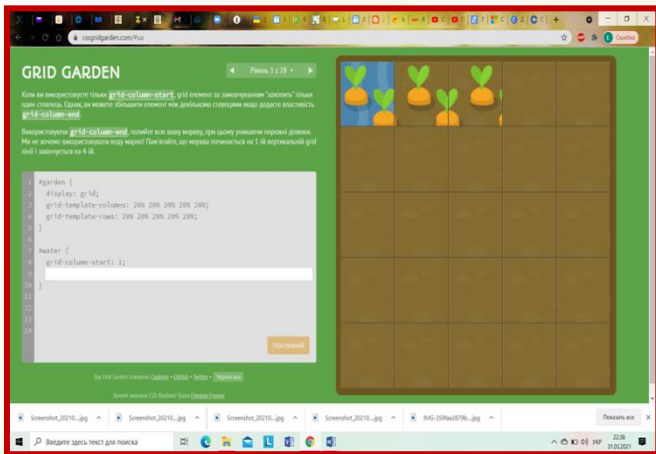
cssgridgarden.com/#uk

Помилка

GRID GARDEN

Рівень 3 з 28

Коли ви використовуєте тільки grid-column-start, grid елемент за замовчуванням "захопить" тільки одну стовпець. Однак, ви можете збільшити елемент між декількома стовпцями якщо додасте властивість grid-column-end.

Використовуючи grid-column-end, полийте всю вашу моркву, при цьому уникаючи порожні ділянок. Ми не хочемо використовувати воду марно! Пам'ятайте, що морква починається на 1-ій вертикальній grid лінії і закінчується на 4-ій.

1 #garden {
2 display: grid;
3 grid-template-columns: 20% 20% 20% 20% 20%;
4 grid-template-rows: 20% 20% 20% 20% 20%;
5 }
6
7 #water {
8 grid-column-start: 1;
9
10 }
11
12
13
14

Наступний

Grid Garden створено Codepip • GitHub • Twitter • Українська

Screenshot_20210....jpg
Screenshot_20210....jpg
Screenshot_20210....jpg
Screenshot_20210....jpg
IMG-359faa2879b....jpg
Показать все

Введите здесь текст для поиска

УКР 22:38 31.03.2021